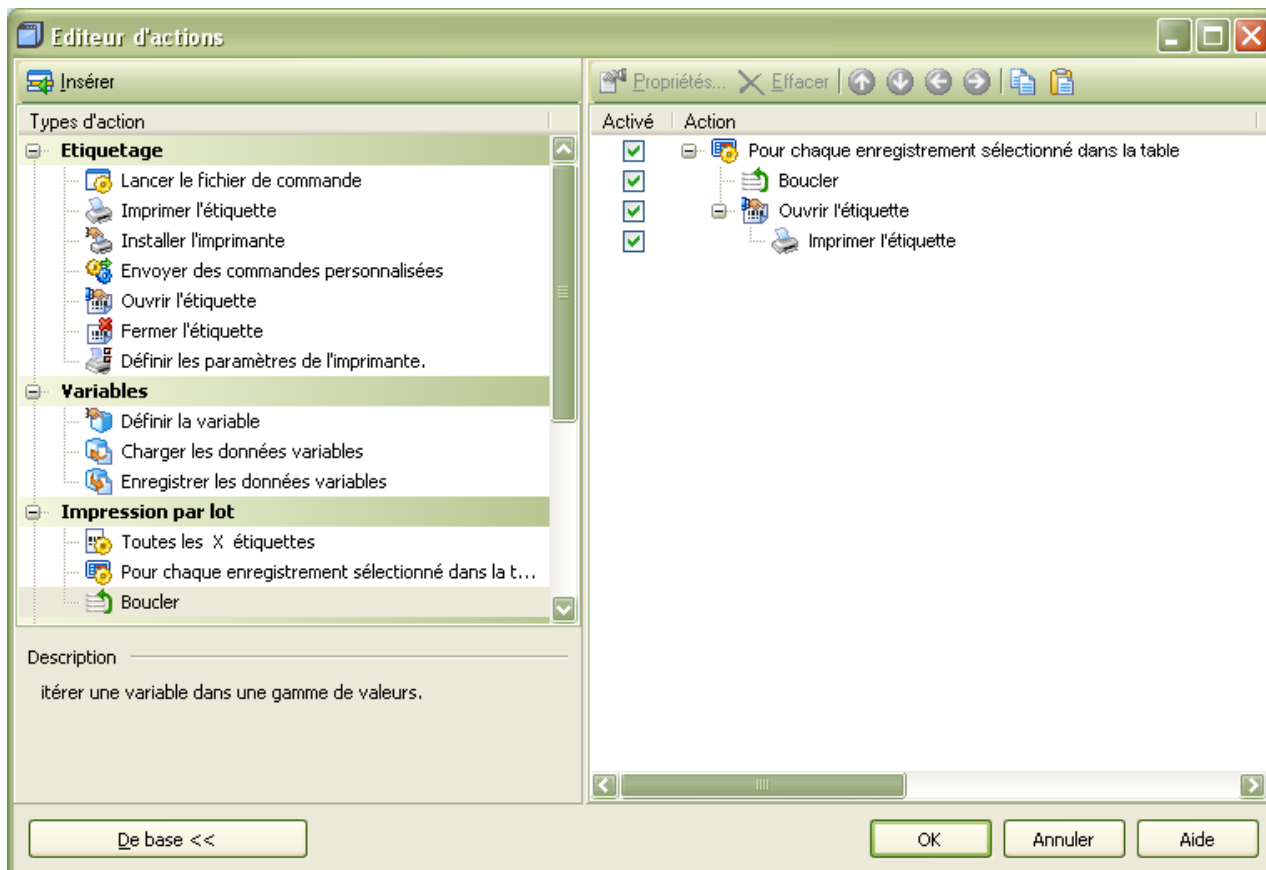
Editeur d'actions

Insérer

Types d'action

Etiquetage
Lancer le fichier de commande
Imprimer l'étiquette
Installer l'imprimante
Envoyer des commandes personnalisées
Ouvrir l'étiquette
Fermer l'étiquette
Définir les paramètres de l'imprimante.

Variables
Définir la variable
Charger les données variables
Enregistrer les données variables

Impression par lot
Toutes les X étiquettes
Pour chaque enregistrement sélectionné dans la t...
Boucler

Description
itérer une variable dans une gamme de valeurs.

Propriétés... Effacer

| Activé | Action |
|---|---|
| ☑ | Pour chaque enregistrement sélectionné dans la table |
| ☑ | Boucler |
| ☑ | Ouvrir l'étiquette |
| ☑ | Imprimer l'étiquette |

De base <<

OK Annuler Aide